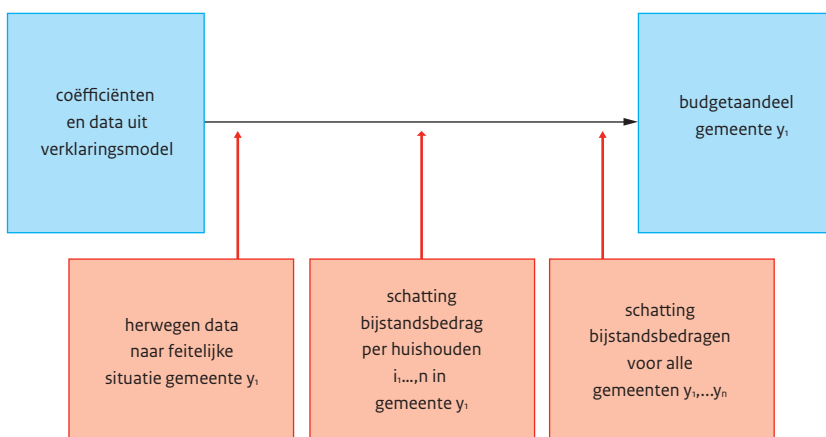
coëfficiënten en data uit verklaringsmodel

budgetaandeel gemeente $y_1$

herwegen data naar feitelijke situatie gemeente $y_1$

schatting bijstandsbedrag per huishouden $i_1$...,n in gemeente $y_1$

schatting bijstandsbedragen voor alle gemeenten $y_1$,...$y_n$